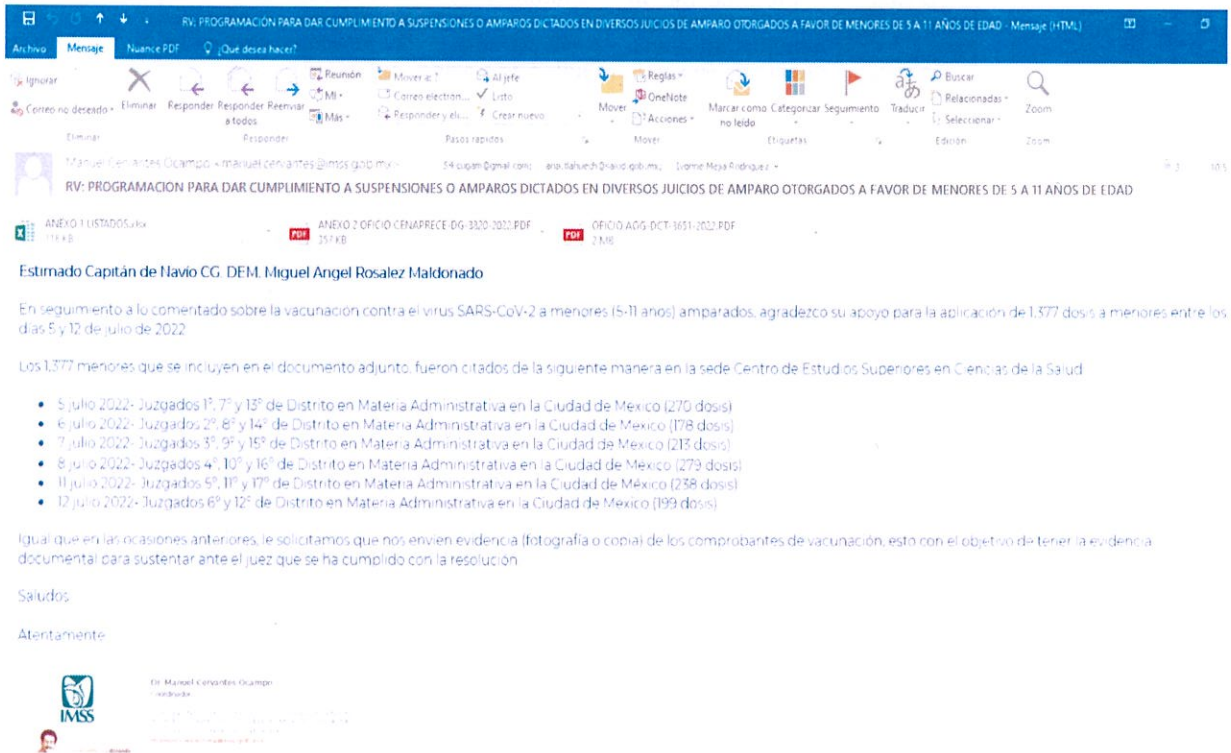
RV: PROGRAMACION PARA DAR CUMPLIMIENTO A SUSPENSIONES O AMPAROS DICTADOS EN DIVERSOS JUICIOS DE AMPARO OTORGADOS A FAVOR DE MENORES DE 5 A 11 AÑOS DE EDAD - Mensaje (HTML)

Archivo Mensaje Nuance PDF ¿Qué desea hacer?

Ignorar Correo no deseado Eliminar Responder Responder a todos Reenviar Reunión MI Más Mover a: ? Correo electrón... Responder y eli... Al jefe Listo Crear nuevo Mover Reglas OneNote Acciones Marcar como no leído Categorizar Seguimiento Traducir Buscar Relacionadas Seleccionar Zoom

Eliminar Responder Pasos rápidos Mover Etiquetas Edición Zoom

Manuel Cervantes Ocampo <manuel.cervantes@imss.gob.mx> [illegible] Ivonne Mejia Rodriguez

RV: PROGRAMACION PARA DAR CUMPLIMIENTO A SUSPENSIONES O AMPAROS DICTADOS EN DIVERSOS JUICIOS DE AMPARO OTORGADOS A FAVOR DE MENORES DE 5 A 11 AÑOS DE EDAD

ANEXO 1 LISTADOS.xlsx 116 KB
ANEXO 2 OFICIO CENAPRECE-DG-3320-2022.PDF 357 KB
OFICIO ADG-DCT-3651-2022.PDF 2 MB

Estimado Capitán de Navío CG. DEM. Miguel Angel Rosalez Maldonado

En seguimiento a lo comentado sobre la vacunación contra el virus SARS-CoV-2 a menores (5-11 años) amparados, agradezco su apoyo para la aplicación de 1,377 dosis a menores entre los días 5 y 12 de julio de 2022

Los 1,377 menores que se incluyen en el documento adjunto, fueron citados de la siguiente manera en la sede Centro de Estudios Superiores en Ciencias de la Salud

- 5 julio 2022- Juzgados 1°, 7° y 13° de Distrito en Materia Administrativa en la Ciudad de Mexico (270 dosis)
- 6 julio 2022- Juzgados 2°, 8° y 14° de Distrito en Materia Administrativa en la Ciudad de Mexico (178 dosis)
- 7 julio 2022- Juzgados 3°, 9° y 15° de Distrito en Materia Administrativa en la Ciudad de Mexico (213 dosis)
- 8 julio 2022- Juzgados 4°, 10° y 16° de Distrito en Materia Administrativa en la Ciudad de Mexico (279 dosis)
- 11 julio 2022- Juzgados 5°, 11° y 17° de Distrito en Materia Administrativa en la Ciudad de México (238 dosis)
- 12 julio 2022- Juzgados 6° y 12° de Distrito en Materia Administrativa en la Ciudad de Mexico (199 dosis)

Igual que en las ocasiones anteriores, le solicitamos que nos envíen evidencia (fotografía o copia) de los comprobantes de vacunación, esto con el objetivo de tener la evidencia documental para sustentar ante el juez que se ha cumplido con la resolución

Saludos

Atentamente

IMSS
Dr. Manuel Cervantes Ocampo
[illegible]